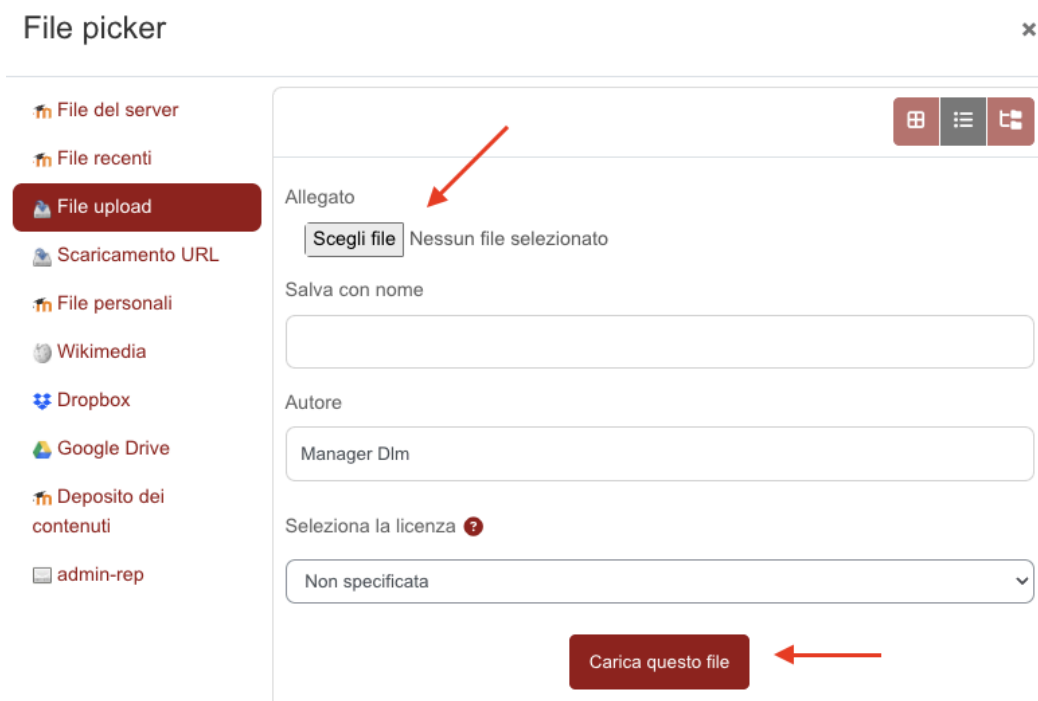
File picker

×

File del server

File recenti

File upload

Scaricamento URL

File personali

Wikimedia

Dropbox

Google Drive

Deposito dei contenuti

admin-rep

Allegato

Scegli file Nessun file selezionato

Salva con nome

Autore

Manager Dlm

Seleziona la licenza

Non specificata

Carica questo file